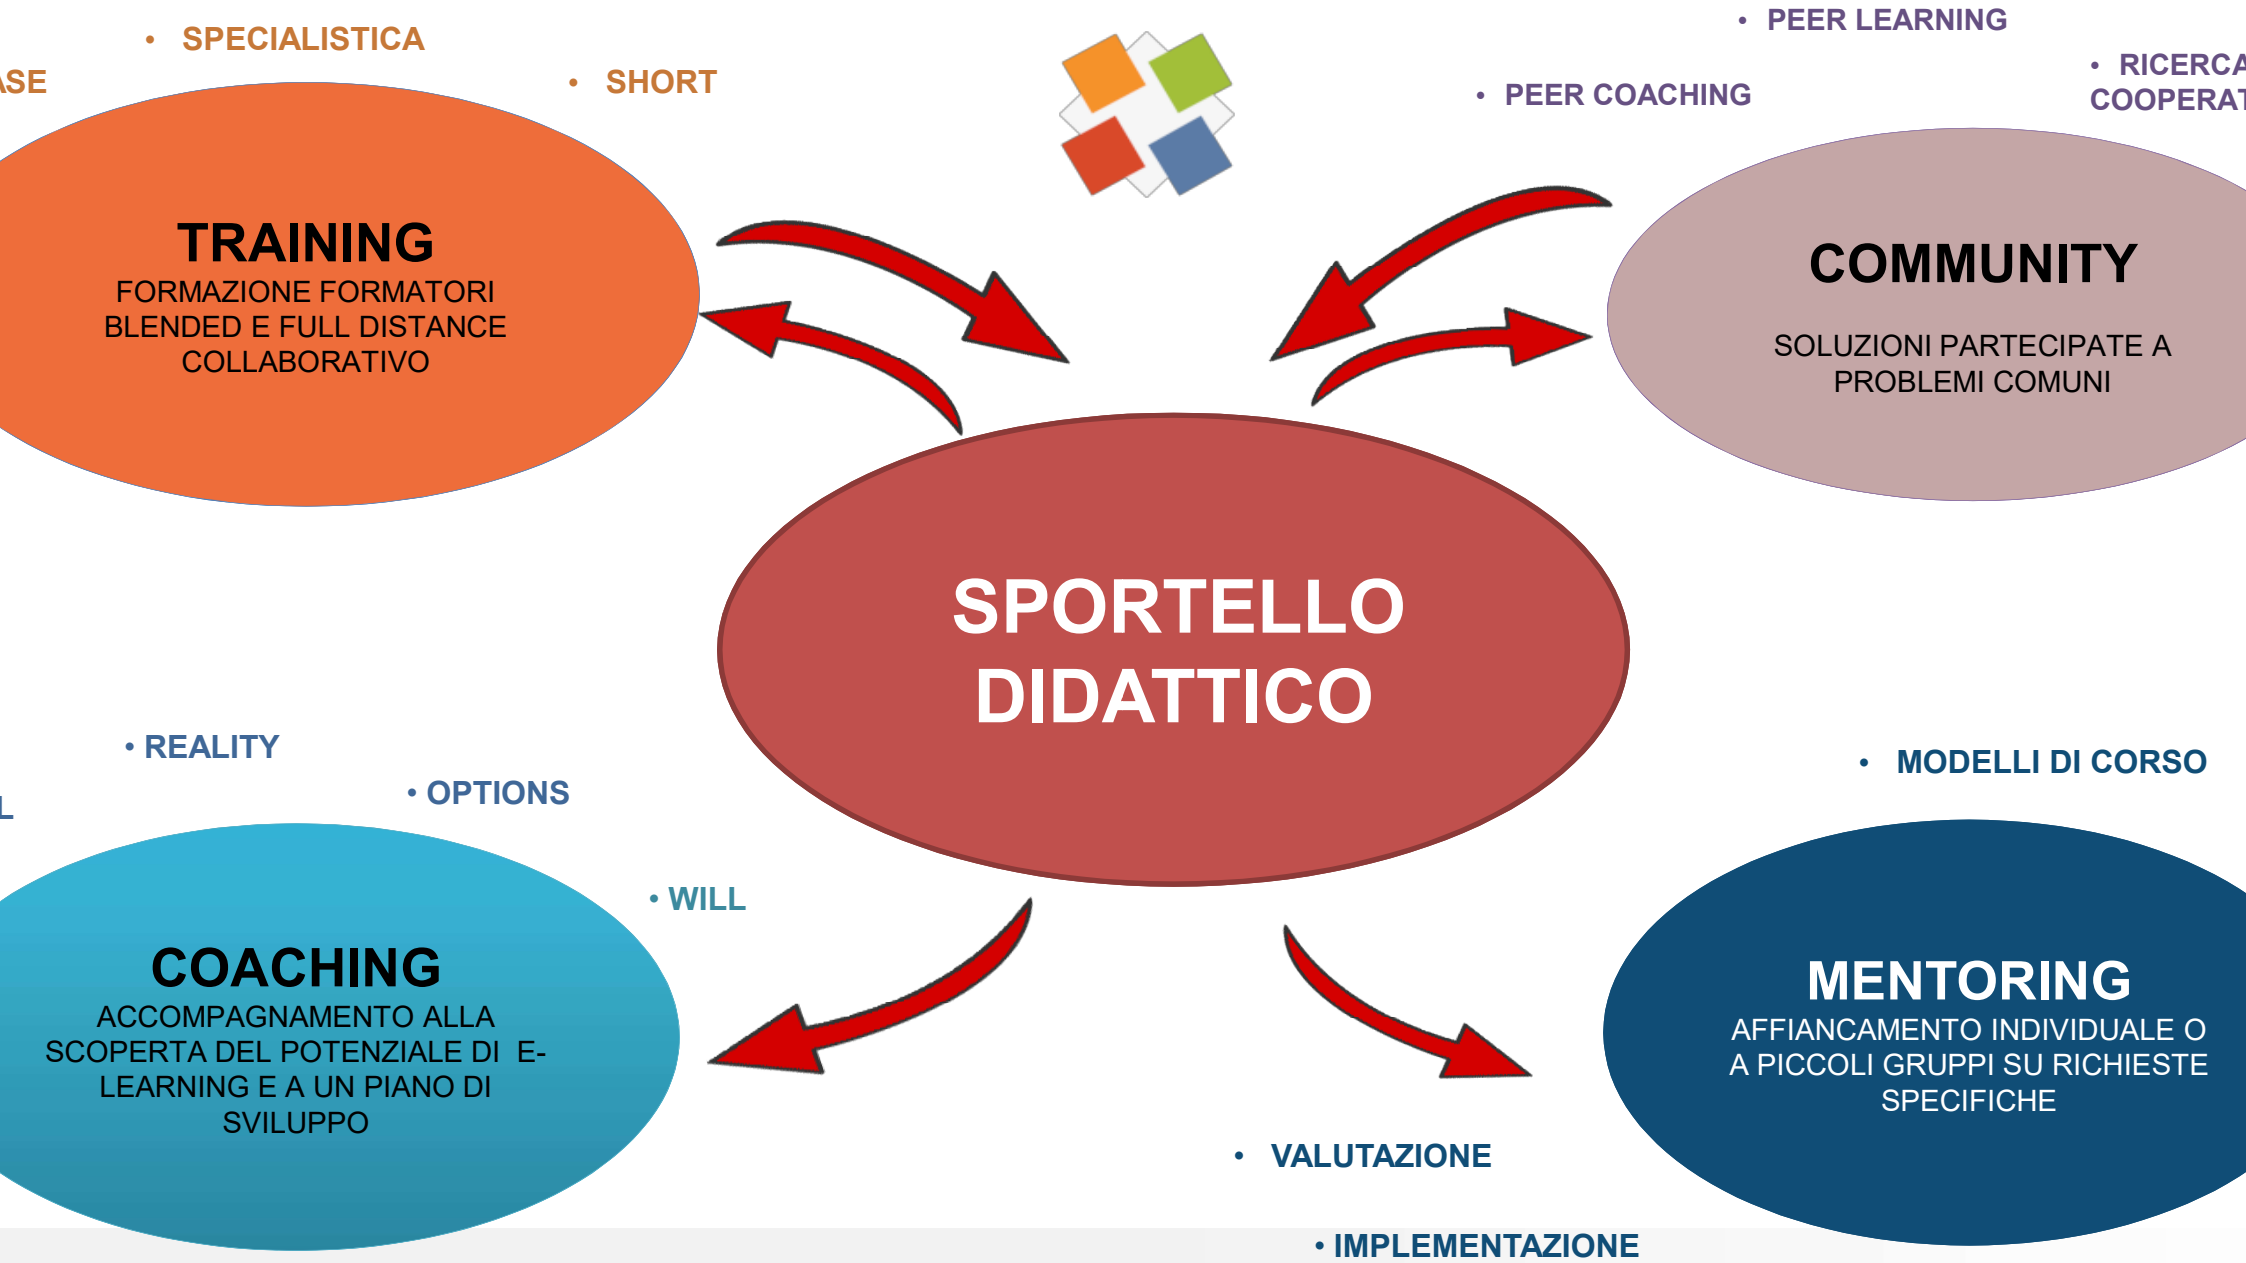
ASE

• SPECIALISTICA

• SHORT

TRAINING
FORMAZIONE FORMATORI BLENDED E FULL DISTANCE COLLABORATIVO

• PEER LEARNING

• PEER COACHING

• RICERCA COOPERAT

COMMUNITY
SOLUZIONI PARTECIPATE A PROBLEMI COMUNI

SPORTELLO DIDATTICO

• REALITY

L

• OPTIONS

• WILL

COACHING
ACCOMPAGNAMENTO ALLA SCOPERTA DEL POTENZIALE DI E-LEARNING E A UN PIANO DI SVILUPPO

• MODELLI DI CORSO

MENTORING
AFFIANCAMENTO INDIVIDUALE O A PICCOLI GRUPPI SU RICHIESTE SPECIFICHE

• VALUTAZIONE

• IMPLEMENTAZIONE